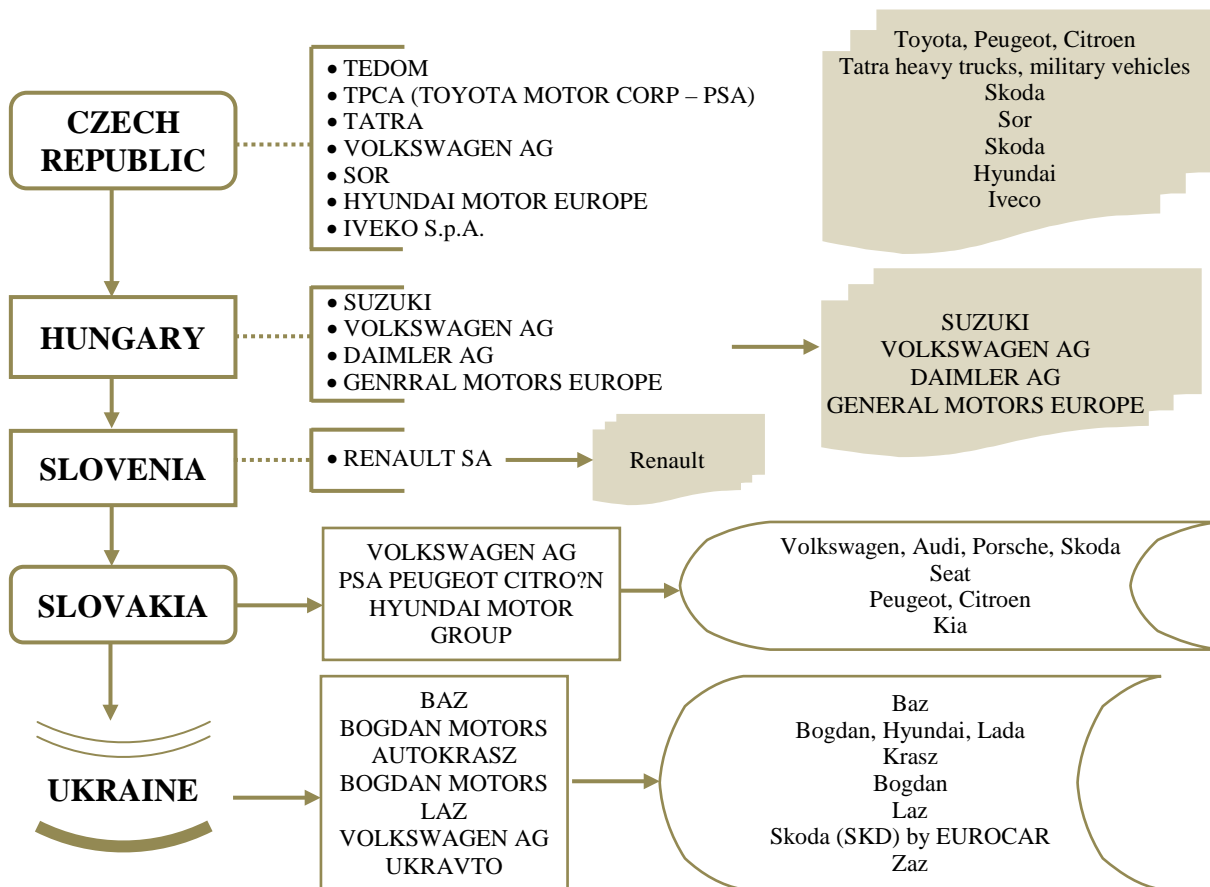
CZECH REPUBLIC

• TEDOM
• TPCA (TOYOTA MOTOR CORP – PSA)
• TATRA
• VOLKSWAGEN AG
• SOR
• HYUNDAI MOTOR EUROPE
• IVEKO S.p.A.

Toyota, Peugeot, Citroen
Tatra heavy trucks, military vehicles
Skoda
Sor
Skoda
Hyundai
Iveco

HUNGARY

• SUZUKI
• VOLKSWAGEN AG
• DAIMLER AG
• GENRRAL MOTORS EUROPE

SUZUKI
VOLKSWAGEN AG
DAIMLER AG
GENERAL MOTORS EUROPE

SLOVENIA

• RENAULT SA

Renault

SLOVAKIA

VOLKSWAGEN AG
PSA PEUGEOT CITRO?N
HYUNDAI MOTOR GROUP

Volkswagen, Audi, Porsche, Skoda
Seat
Peugeot, Citroen
Kia

UKRAINE

BAZ
BOGDAN MOTORS
AUTOKRASZ
BOGDAN MOTORS
LAZ
VOLKSWAGEN AG
UKRAVTO

Baz
Bogdan, Hyundai, Lada
Krasz
Bogdan
Laz
Skoda (SKD) by EUROCAR
Zaz